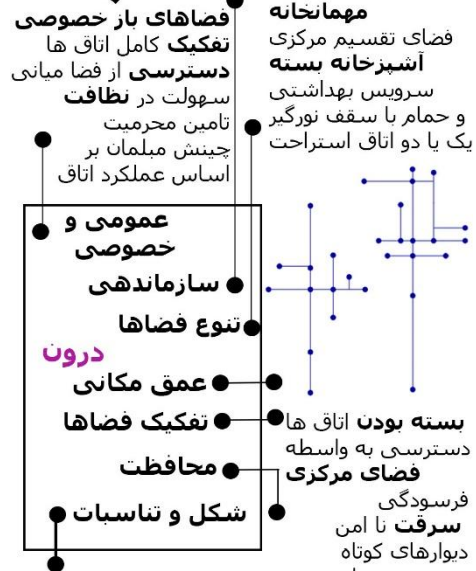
فضاهای باز خصوصی
تفکیک کامل اتاق ها
دسترسی از فضا میانی
سهولت در نظافت
تامین محرمیت
چینش مبلمان بر اساس عملکرد اتاق

مهمانخانه
فضای تقسیم مرکزی
آشپزخانه بسته
سرویس بهداشتی و حمام با سقف نورگیر
یک یا دو اتاق استراحت

عمومی و خصوصی
سازماندهی
تنوع فضاها
درون
عمق مکانی
تفکیک فضاها
محافظت
شکل و تناسبات

بسته بودن اتاق ها
دسترسی به واسطه
فضای مرکزی
فرسودگی
سرقت نا امن
دیوارهای کوتاه
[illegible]